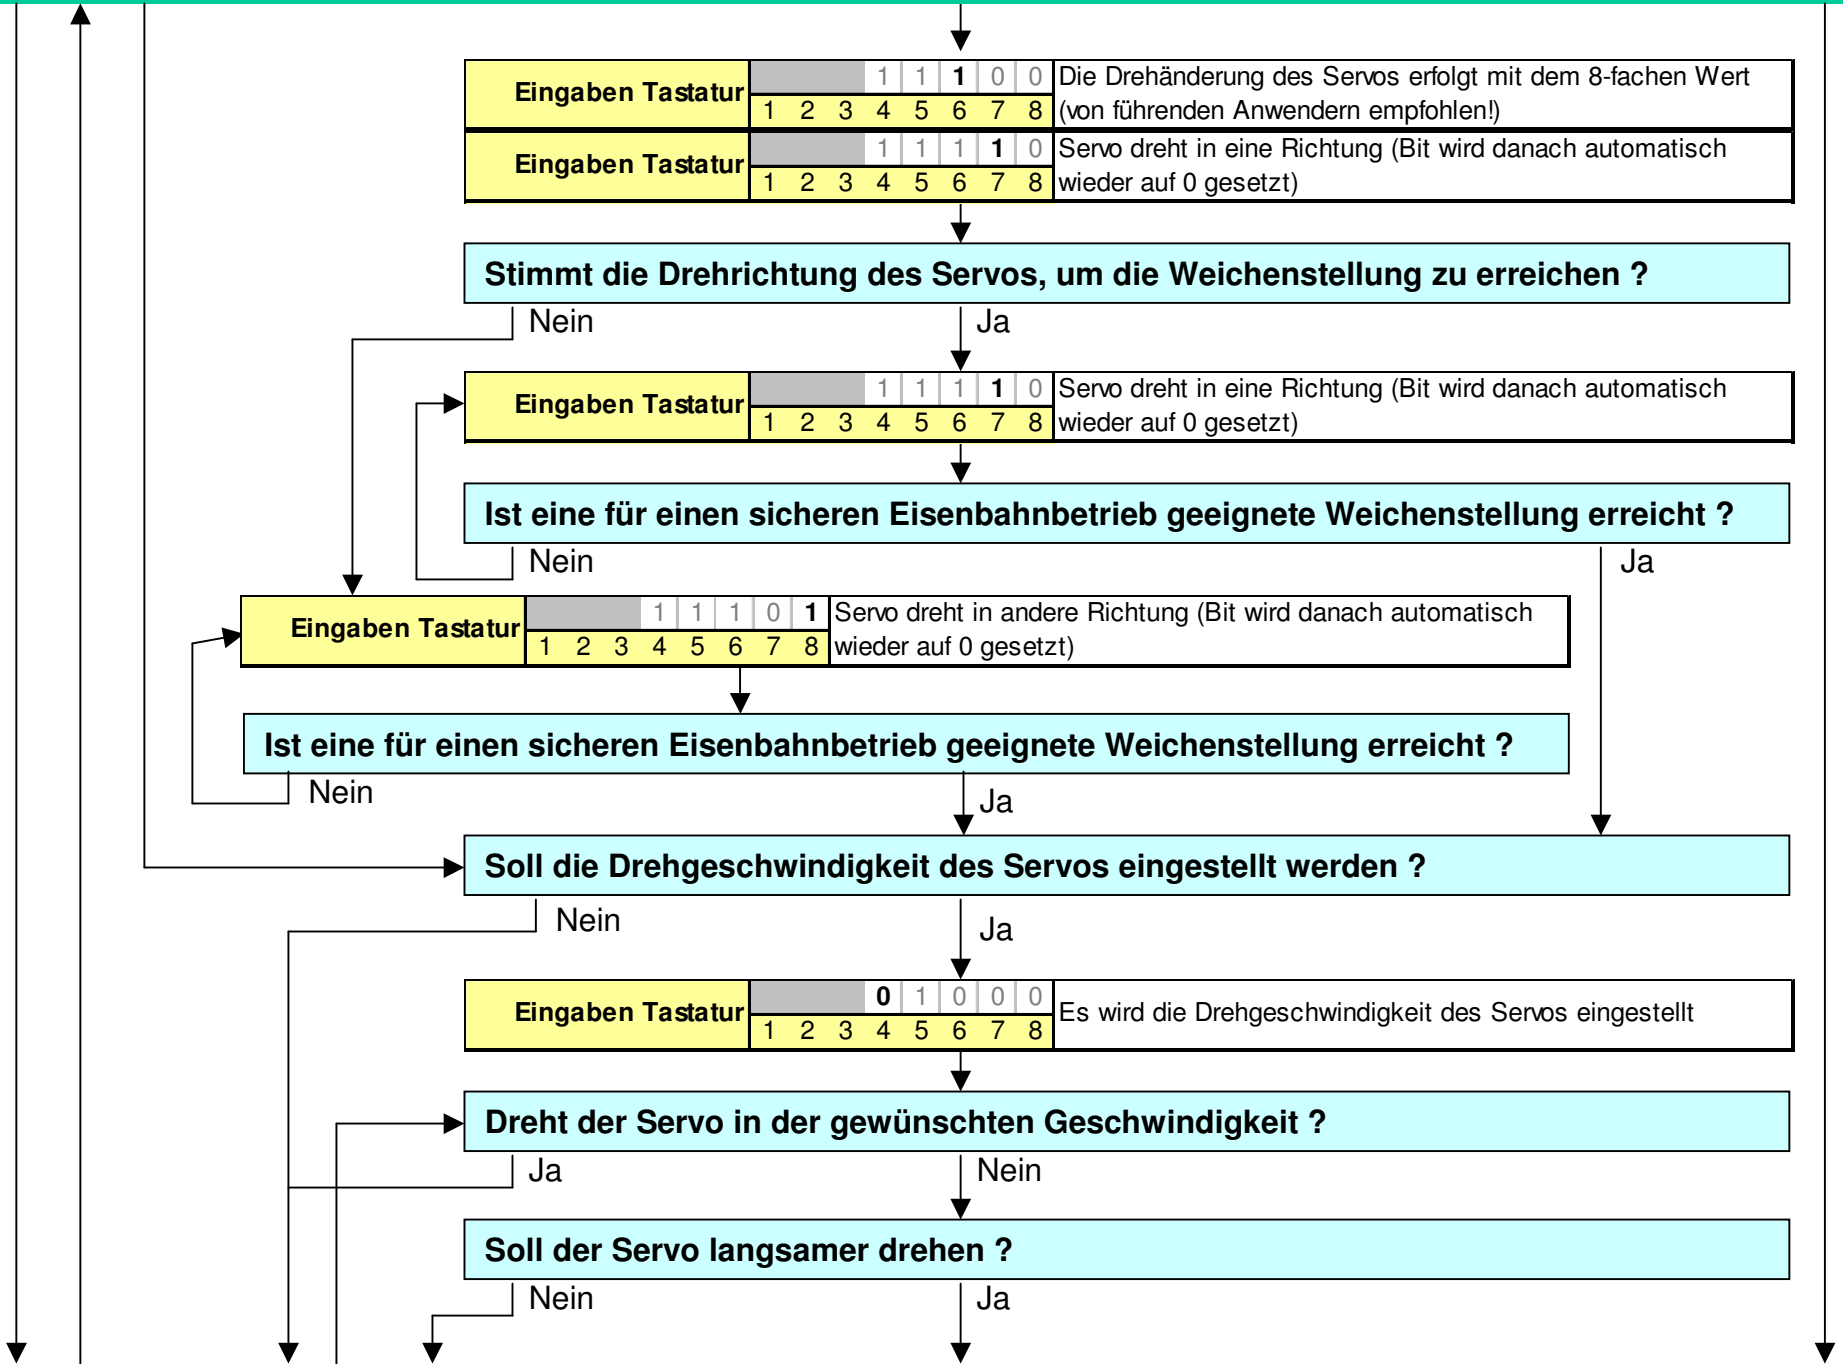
| Eingaben Tastatur | | | | 1 | 1 | 1 | 0 | 0 | Die Drehänderung des Servos erfolgt mit dem 8-fachen Wert (von führenden Anwendern empfohlen!) |
|---|---|---|---|---|---|---|---|---|---|
| | 1 | 2 | 3 | 4 | 5 | 6 | 7 | 8 | |

| Eingaben Tastatur | | | | 1 | 1 | 1 | 1 | 0 | Servo dreht in eine Richtung (Bit wird danach automatisch wieder auf 0 gesetzt) |
|---|---|---|---|---|---|---|---|---|---|
| | 1 | 2 | 3 | 4 | 5 | 6 | 7 | 8 | |

Stimmt die Drehrichtung des Servos, um die Weichenstellung zu erreichen ?

Nein

Ja

| Eingaben Tastatur | | | | 1 | 1 | 1 | 1 | 0 | Servo dreht in eine Richtung (Bit wird danach automatisch wieder auf 0 gesetzt) |
|---|---|---|---|---|---|---|---|---|---|
| | 1 | 2 | 3 | 4 | 5 | 6 | 7 | 8 | |

Ist eine für einen sicheren Eisenbahnbetrieb geeignete Weichenstellung erreicht ?

Nein

Ja

| Eingaben Tastatur | | | | 1 | 1 | 1 | 0 | 1 | Servo dreht in andere Richtung (Bit wird danach automatisch wieder auf 0 gesetzt) |
|---|---|---|---|---|---|---|---|---|---|
| | 1 | 2 | 3 | 4 | 5 | 6 | 7 | 8 | |

Ist eine für einen sicheren Eisenbahnbetrieb geeignete Weichenstellung erreicht ?

Nein

Ja

Soll die Drehgeschwindigkeit des Servos eingestellt werden ?

Nein

Ja

| Eingaben Tastatur | | | | 0 | 1 | 0 | 0 | 0 | Es wird die Drehgeschwindigkeit des Servos eingestellt |
|---|---|---|---|---|---|---|---|---|---|
| | 1 | 2 | 3 | 4 | 5 | 6 | 7 | 8 | |

Dreht der Servo in der gewünschten Geschwindigkeit ?

Ja

Nein

Soll der Servo langsamer drehen ?

Nein

Ja